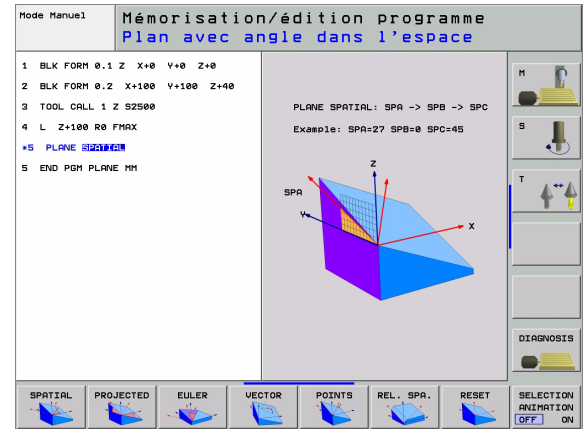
Mode Manuel

Mémorisation/édition programme
Plan avec angle dans l'espace

1 BLK FORM 0.1 Z X+0 Y+0 Z+0
2 BLK FORM 0.2 X+100 Y+100 Z+40
3 TOOL CALL 1 Z S2500
4 L Z+100 R0 FMAX
*5 PLANE SPATIAL
5 END PGM PLANE MM

PLANE SPATIAL: SPA -> SPB -> SPC
Example: SPA=27 SPB=0 SPC=45

Z
SPA
Y
X

M
S
T
DIAGNOSIS

SPATIAL
PROJECTED
EULER
VECTOR
POINTS
REL. SPA.
RESET
SELECTION ANIMATION
OFF ON